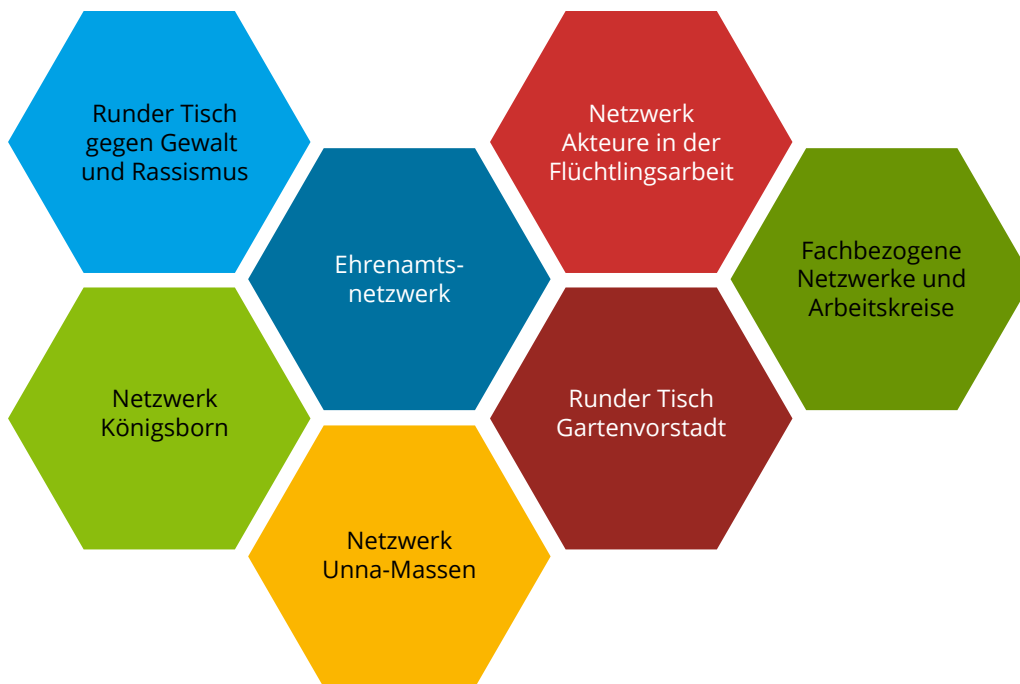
Runder Tisch gegen Gewalt und Rassismus

Netzwerk Akteure in der Flüchtlingsarbeit

Ehrenamtsnetzwerk

Fachbezogene Netzwerke und Arbeitskreise

Netzwerk Königsborn

Runder Tisch Gartenvorstadt

Netzwerk Unna-Massen